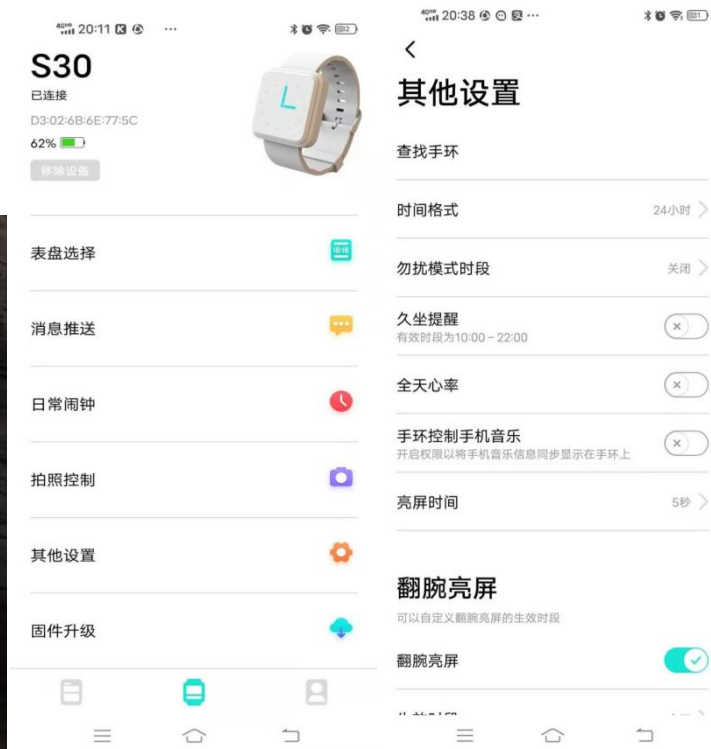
4G 20:11 ···

S30

已连接

D3:02:6B:6E:77:5C

62%

移除设备

表盘选择

消息推送

日常闹钟

拍照控制

其他设置

固件升级

4G 20:38 ···

<

其他设置

查找手环

时间格式 24小时 >

勿扰模式时段 关闭 >

久坐提醒
有效时段为10:00 - 22:00

全天心率

手环控制手机音乐
开启权限以将手机音乐信息同步显示在手环上

亮屏时间 5秒 >

翻腕亮屏

可以自定义翻腕亮屏的生效时段

翻腕亮屏

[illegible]